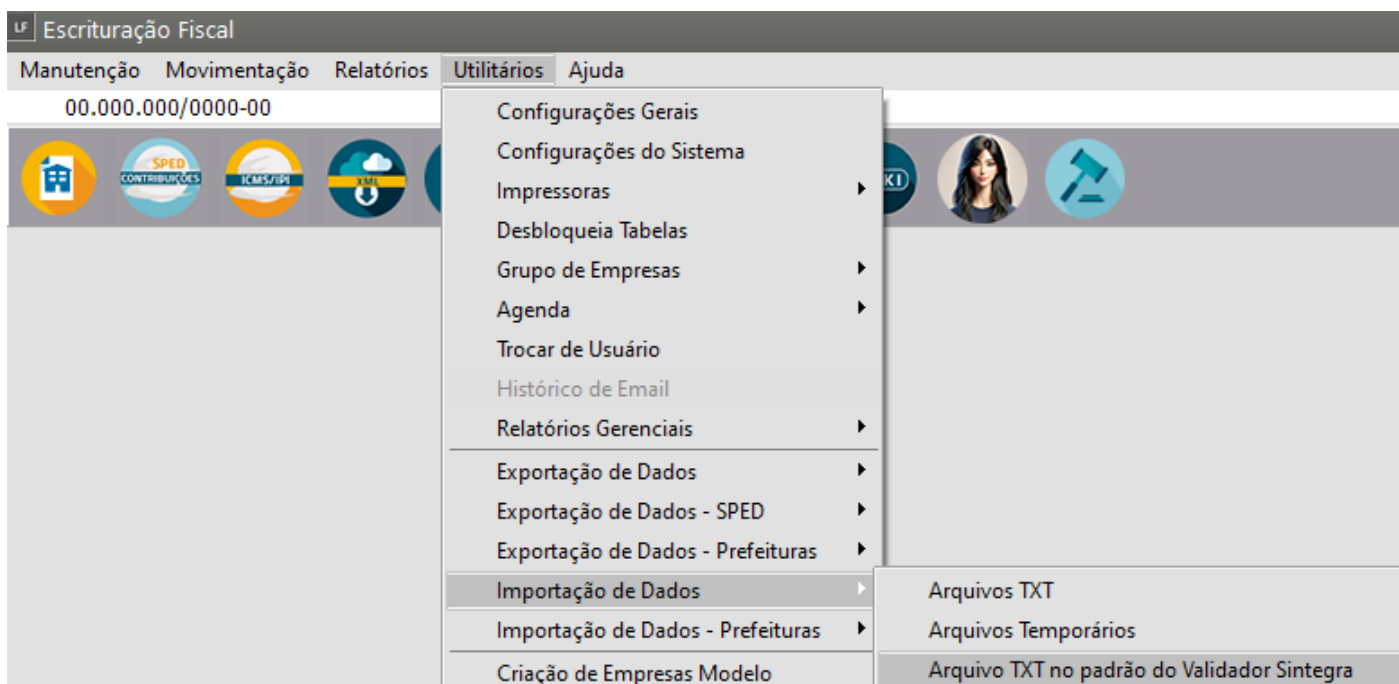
LF Escrituração Fiscal

Manutenção Movimentação Relatórios Utilitários Ajuda

00.000.000/0000-00

SPED CONTRIBUIÇÕES
ICMS/IPI
XML
KI

Configurações Gerais
Configurações do Sistema
Impressoras
Desbloqueia Tabelas
Grupo de Empresas
Agenda
Trocar de Usuário
Histórico de Email
Relatórios Gerenciais
Exportação de Dados
Exportação de Dados - SPED
Exportação de Dados - Prefeituras
Importação de Dados
Importação de Dados - Prefeituras
Criação de Empresas Modelo

Arquivos TXT
Arquivos Temporários
Arquivo TXT no padrão do Validador Sintegra